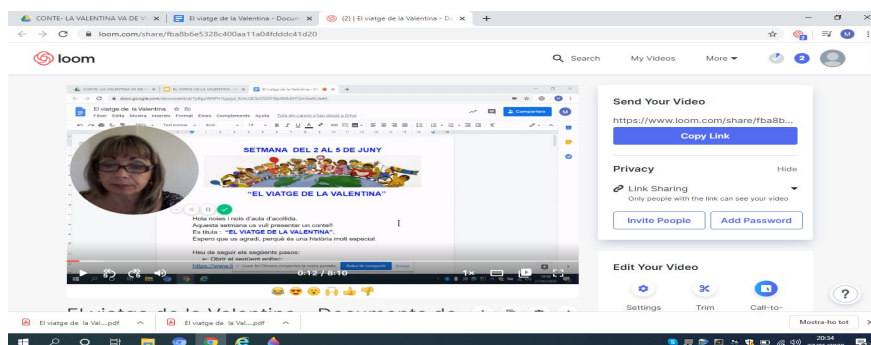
CONTE- LA VALENTINA VA DE V ×
El viatge de la Valentina - Docum ×
(2) | El viatge de la Valentina - Di ×
+

loom.com/share/fba8b6e5328c400aa11a04fdddc41d20

loom
Search
My Videos
More
2

El viatge de la Valentina
Fitxer Edita Visualitza Insereix Format Eines Complements Ajuda
Comparteix

SETMANA DEL 2 AL 5 DE JUNY

"EL VIATGE DE LA VALENTINA"

Hola nenes i nois d'aula d'acollida.
Aquesta setmana us vull presentar un conte!!
Es titula : "EL VIATGE DE LA VALENTINA".
Espero que us agradi, perquè és una història molt especial.

Heu de seguir els següents passos:
Obrir el següent enllaç:

0:12 / 8:10
1×

Send Your Video
https://www.loom.com/share/fba8b...
Copy Link

Privacy
Hide
Link Sharing
Only people with the link can see your video
Invite People
Add Password

Edit Your Video
Settings
Trim
Call-to-

El viatge de la Valentina - Documento de

El viatge de la Val....pdf
El viatge de la Val....pdf
Mostra-ho tot

20:34